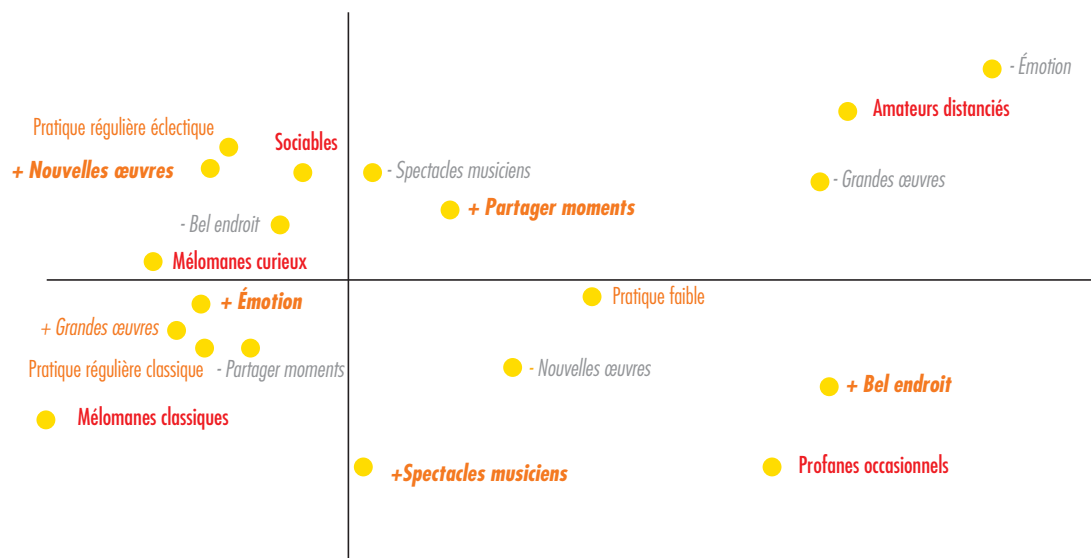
- Émotion

Amateurs distanciés

Pratique régulière éclectique

Sociables

+ Nouvelles œuvres

- Spectacles musiciens

- Grandes œuvres

+ Partager moments

- Bel endroit

Mélomanes curieux

+ Émotion

Pratique faible

+ Grandes œuvres

Pratique régulière classique

- Partager moments

- Nouvelles œuvres

+ Bel endroit

Mélomanes classiques

+Spectacles musiciens

Profanes occasionnels